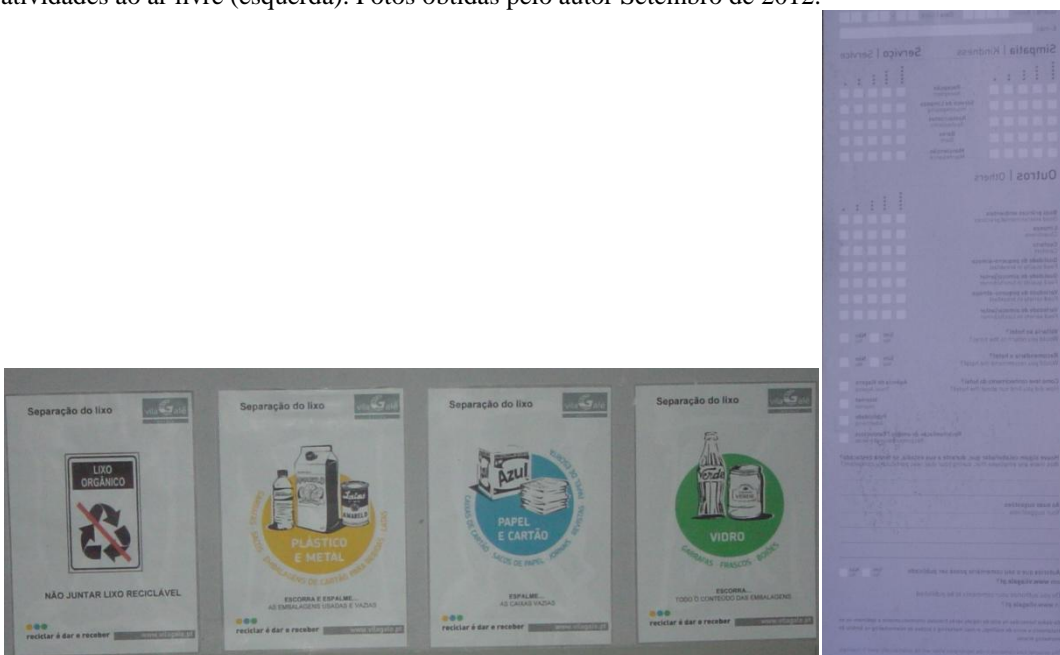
atividades ao ar livre (esquerda). Fotos obtidas pelo autor Setembro de 2012.

Separação do lixo

LIXO ORGÂNICO

NÃO JUNTAR LIXO RECICLÁVEL

reciclar é dar e receber

Separação do lixo

PLÁSTICO E METAL

ESCORRA E ESPALME... AS EMBALAGENS USADAS E VAZIAS

reciclar é dar e receber

Separação do lixo

Azul

PAPEL E CARTÃO

CAIXAS DE CARTÃO SACOS DE PAPEL JORNAIS REVISTAS

ESPALME... AS CAIXAS VAZIAS

reciclar é dar e receber

Separação do lixo

VIDRO

GARRAFAS FRASCOS BOIÕES

ESCORRA... TODO O CONTEÚDO DAS EMBALAGENS

reciclar é dar e receber

Simpatia | Kindness

Serviço | Service

Outros | Others